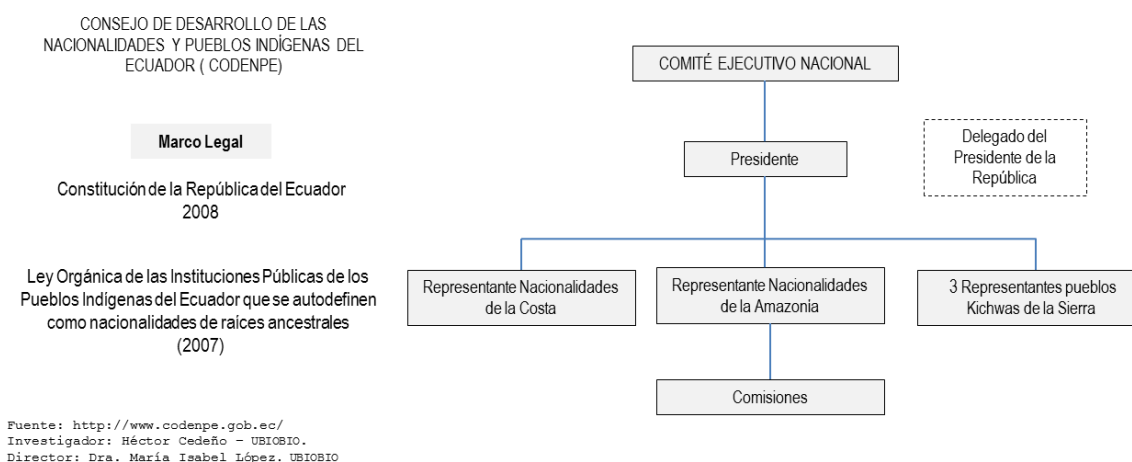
CONSEJO DE DESARROLLO DE LAS NACIONALIDADES Y PUEBLOS INDÍGENAS DEL ECUADOR ( CODENPE)

Marco Legal

Constitución de la República del Ecuador 2008

Ley Orgánica de las Instituciones Públicas de los Pueblos Indígenas del Ecuador que se autodefinen como nacionalidades de raices ancestrales (2007)

COMITÉ EJECUTIVO NACIONAL

Presidente

Delegado del Presidente de la República

Representante Nacionalidades de la Costa

Representante Nacionalidades de la Amazonia

3 Representantes pueblos Kichwas de la Sierra

Comisiones

Fuente: http://www.codenpe.gob.ec/
Investigador: Héctor Cedeño – UBIOBIO.
Director: Dra. María Isabel López. UBIOBIO